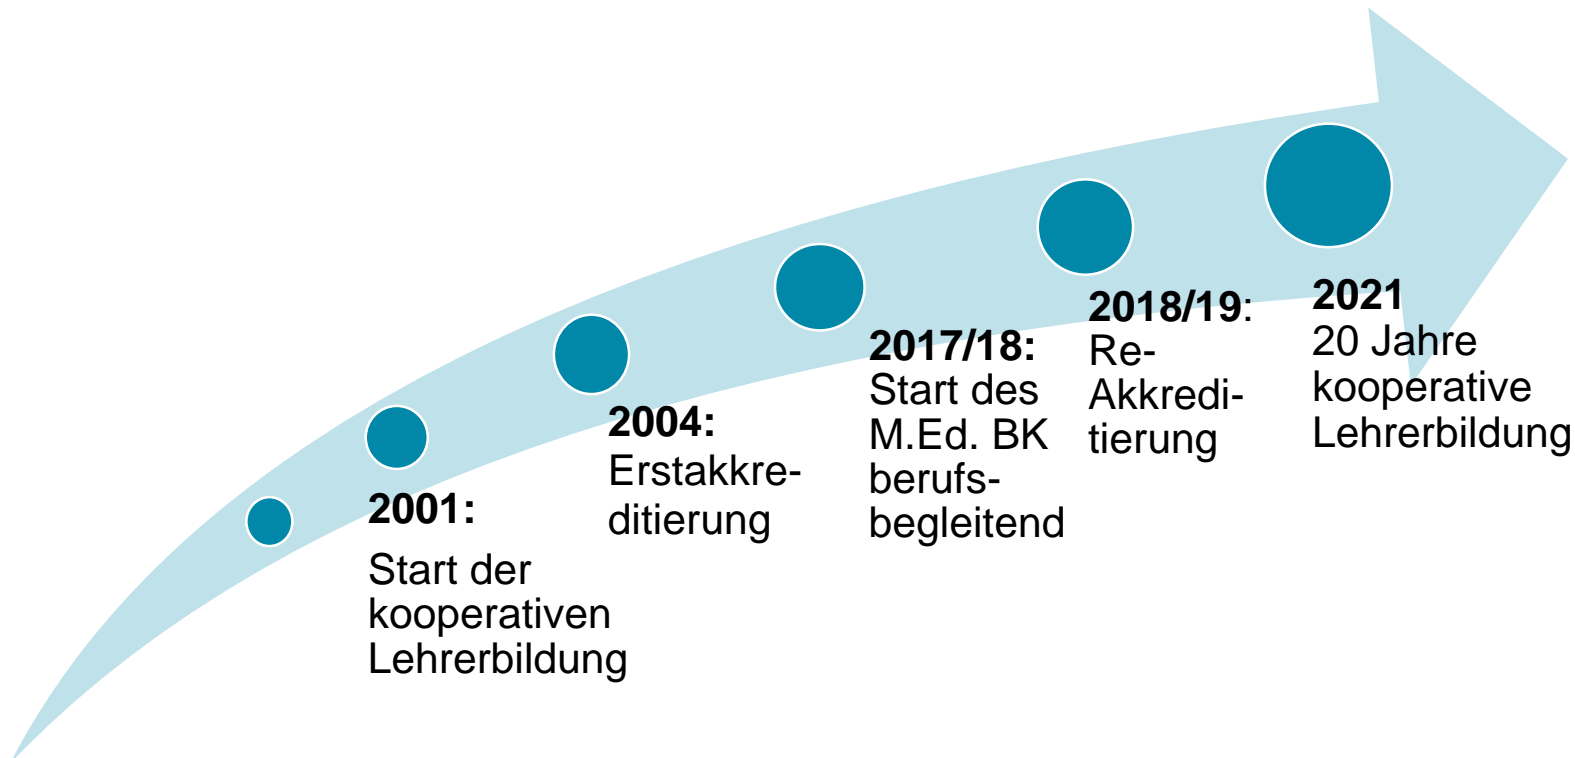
**2001:**

Start der kooperativen Lehrerbildung

**2004:**
Erstakkreditierung

**2017/18:**
Start des M.Ed. BK berufsbegleitend

**2018/19**:
Re-Akkreditierung

**2021**
20 Jahre kooperative Lehrerbildung